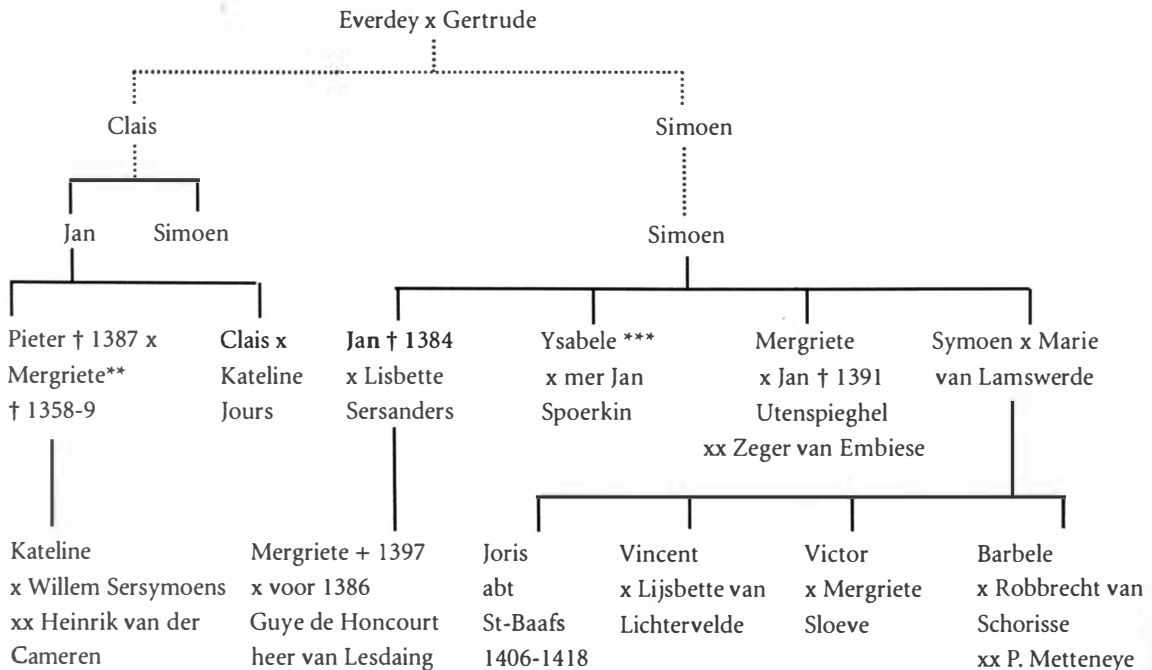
Everdey x Gertrude

Clais

Simoen

Jan

Simoen

Simoen

Pieter † 1387 x Mergriete** † 1358-9

Clais x Kateline Jours

Jan † 1384 x Lisbette Sersanders

Ysabele *** x mer Jan Spoerkin

Mergriete x Jan † 1391 Utenspieghel xx Zeger van Embiese

Symoen x Marie van Lamswerde

Kateline x Willem Sersymoens xx Heinrik van der Cameren

Mergriete + 1397 x voor 1386 Guye de Honcourt heer van Lesdaing

Joris abt St-Baafs 1406-1418

Vincent x Lijsbette van Lichtervelde

Victor x Mergriete Sloeve

Barbele x Robbrecht van Schorisse xx P. Metteneye